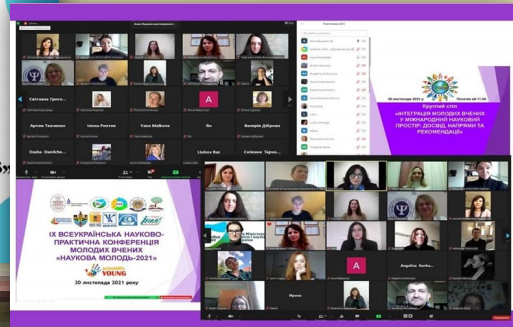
Світлана Григо...

Артем Ткаченко

Іванна Ронсіна

Yana Malkova

Ira

Валерія Діброва

Dasha Danilche...

Liubov Baj

Селезнева Таран...

Круглий стіл «ІНТЕГРАЦІЯ МОЛОДИХ ВЧЕНИХ У МІЖНАРОДНИЙ НАУКОВИЙ ПРОСТІР: ДОСВІД, НАПРЯМИ ТА РЕКОМЕНДАЦІЇ»

30 листопада 2021

IX ВСЕУКРАЇНСЬКА НАУКОВО-ПРАКТИЧНА КОНФЕРЕНЦІЯ МОЛОДИХ ВЧЕНИХ «НАУКОВА МОЛОДЬ-2021»

scientific YOUNG

30 листопада 2021 року

A

A

Angelina Gorba...

Муніна